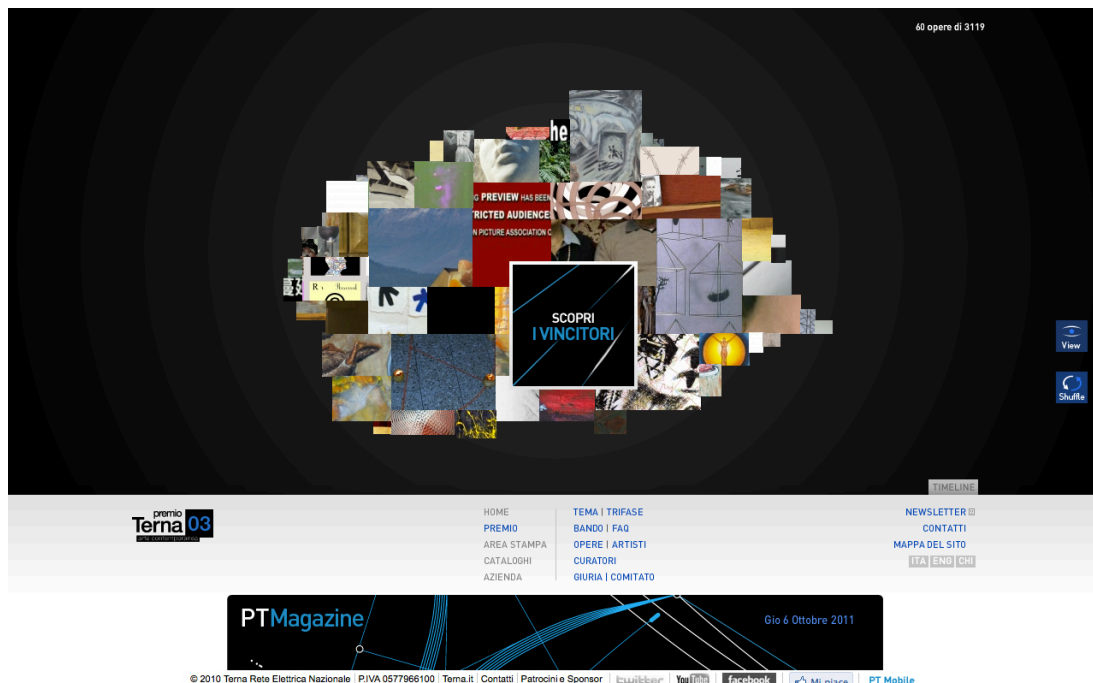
60 opere di 3119

SCOPRI
I VINCITORI

View

Shuffle

TIMELINE

premio
Terna 03
arte contemporanea

HOME
PREMIO
AREA STAMPA
CATALOGHI
AZIENDA

TEMA | TRIFASE
BANDO | FAQ
OPERE | ARTISTI
CURATORI
GIURIA | COMITATO

NEWSLETTER
CONTATTI
MAPPA DEL SITO
ITA ENG CHI

PTMagazine
Gio 6 Ottobre 2011

© 2010 Terna Rete Elettrica Nazionale | P.IVA 0577966100 | Terna.it | Contatti | Patrocini e Sponsor | twitter | YouTube | facebook | Mi piace | PT Mobile